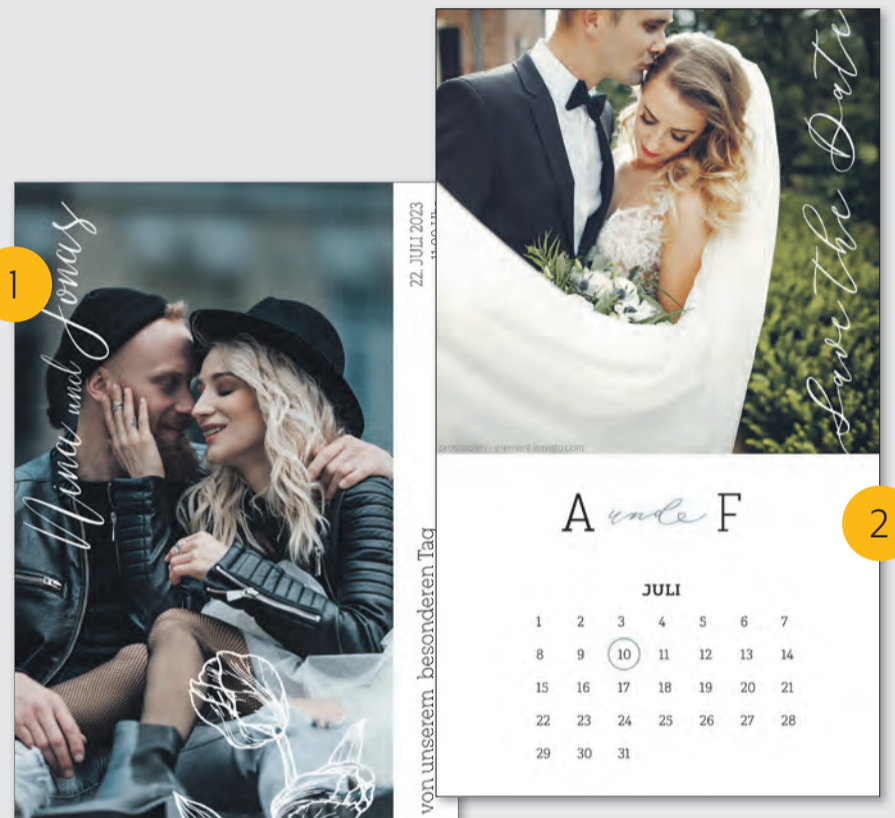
1

Nina und Jonas

22. JULI 2023
11:00 Uhr

von unserem besonderen Tag

Save the Date

prostooleh - elements.envato.com

A und F

2

JULI

| | | | | | | |
|---|---|---|---|---|---|---|
| 1 | 2 | 3 | 4 | 5 | 6 | 7 |
| 8 | 9 | 10 | 11 | 12 | 13 | 14 |
| 15 | 16 | 17 | 18 | 19 | 20 | 21 |
| 22 | 23 | 24 | 25 | 26 | 27 | 28 |
| 29 | 30 | 31 | | | | |